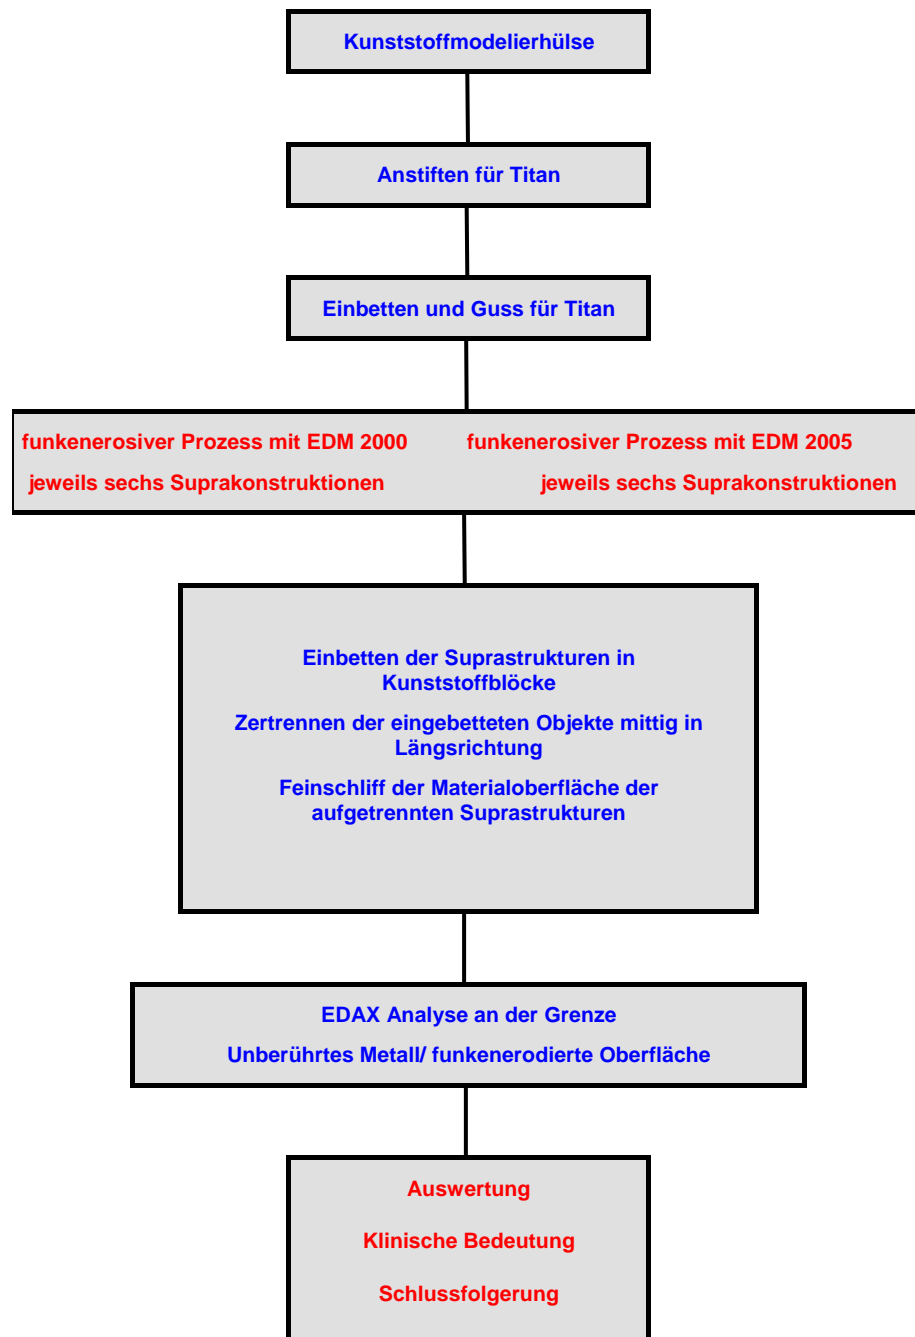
Kunststoffmodelierhülse

Anstiften für Titan

Einbetten und Guss für Titan

funkenerosiver Prozess mit EDM 2000
jeweils sechs Suprakonstruktionen

funkenerosiver Prozess mit EDM 2005
jeweils sechs Suprakonstruktionen

Einbetten der Suprastrukturen in Kunststoffblöcke

Zertrennen der eingebetteten Objekte mittig in Längsrichtung

Feinschliff der Materialoberfläche der aufgetrennten Suprastrukturen

EDAX Analyse an der Grenze

Unberührtes Metall/ funkenerodierte Oberfläche

Auswertung

Klinische Bedeutung

Schlussfolgerung